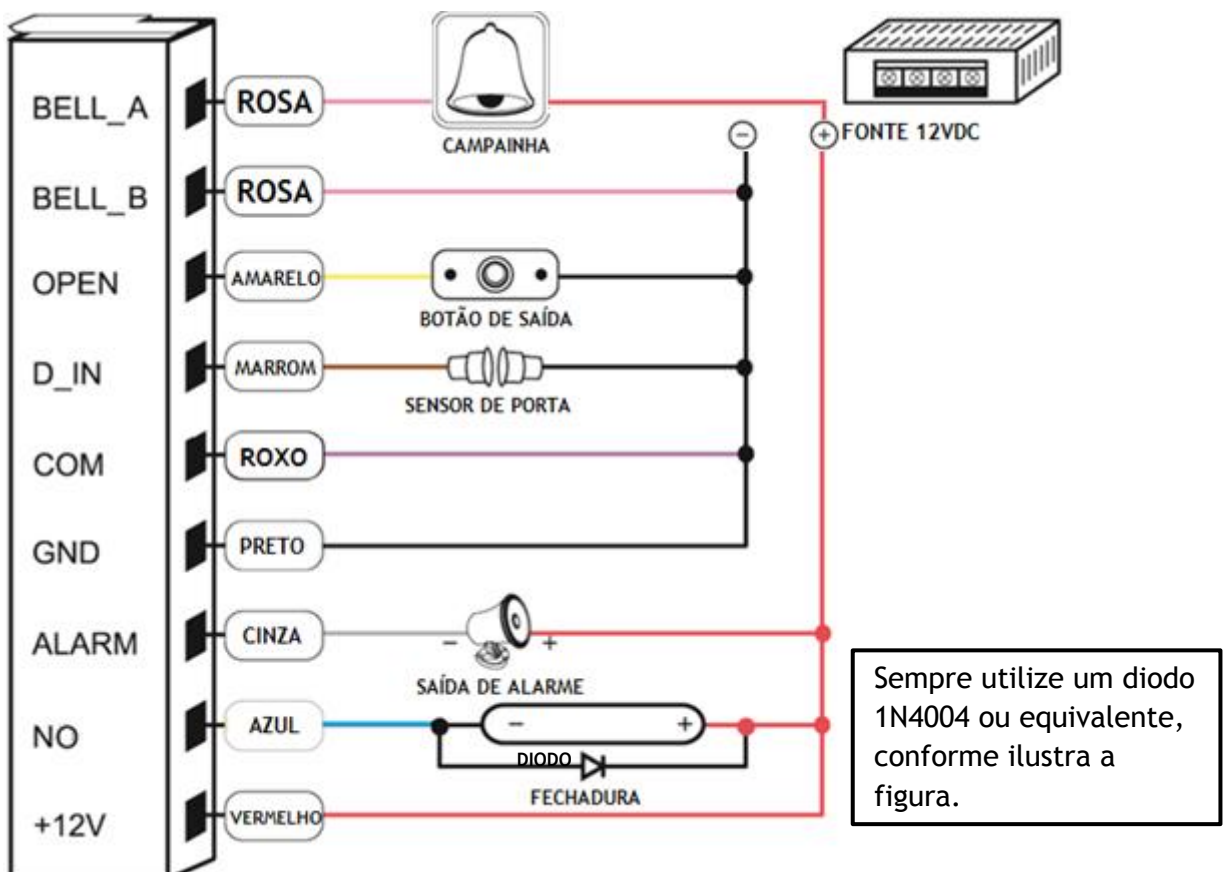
BELL_A
ROSA
CAMPAINHA
BELL_B
ROSA
OPEN
AMARELO
BOTÃO DE SAÍDA
D_IN
MARROM
SENSOR DE PORTA
COM
ROXO
GND
PRETO
ALARM
CINZA
SAÍDA DE ALARME
NO
AZUL
DIODO
FECHADURA
+12V
VERMELHO
FONTE 12VDC

Sempre utilize um diodo 1N4004 ou equivalente, conforme ilustra a figura.